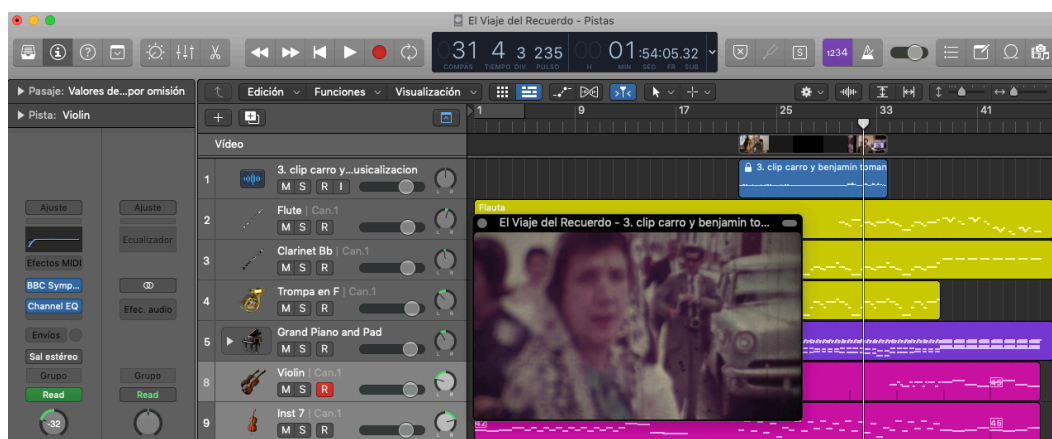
El Viaje del Recuerdo - Pistas

31 4 3 235
COMPÁS TIEMPO DIV PULSO
01:54:05.32
H MIN SEG FR SUB
1234

▶ Pasaje: Valores de...por omisión
▶ Pista: Violin

Edición ⌄ Funciones ⌄ Visualización ⌄

1 9 17 25 33 41

Vídeo

1 3. clip carro y...usicalizacion
M S R I

2 Flute | Can.1
M S R

3 Clarinet Bb | Can.1
M S R

4 Trompa en F | Can.1
M S R

5 Grand Piano and Pad
M S R

8 Violin | Can.1
M S R

9 Inst 7 | Can.1
M S R

Ajuste
Ajuste
Ecualizador
Efectos MIDI
BBC Symp...
Channel EQ
Efec. audio
Envíos
Sal estéreo
Grupo
Grupo
Read
Read
-32

3. clip carro y benjamin toman
Flauta
El Viaje del Recuerdo - 3. clip carro y benjamin to...
45
45